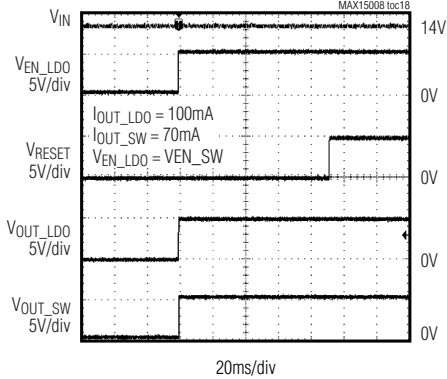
MAX15008 toc18

$V_{IN}$

14V

$V_{EN\_LDO}$
5V/div

0V

$I_{OUT\_LDO}$ = 100mA
$I_{OUT\_SW}$ = 70mA
$V_{EN\_LDO}$ = VEN_SW

$V_{RESET}$
5V/div

0V

$V_{OUT\_LDO}$
5V/div

0V

$V_{OUT\_SW}$
5V/div

0V

20ms/div